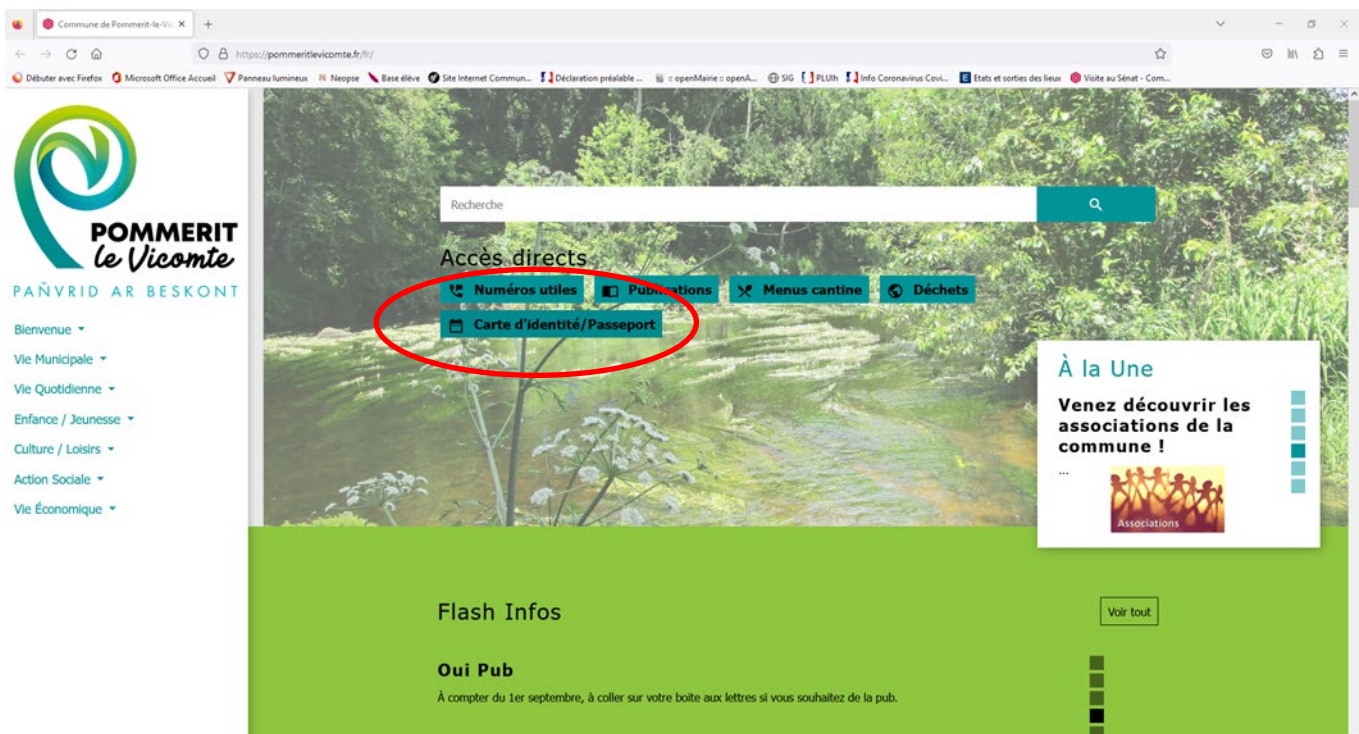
Commune de Pommerit-le-Vic ×
+

https://pommeritlevicomte.fr/fr/

Débuter avec Firefox  Microsoft Office Accueil  Panneau lumineux  Neopse  Base élève  Site Internet Commun...  Déclaration préalable ...  :: openMairie :: openA...  SIG  PLUIh  Info Coronavirus Covi...  Etats et sorties des lieux  Visite au Sénat - Com...

POMMERIT
le Vicomte
PAÑVRID AR BESKONT

Bienvenue
Vie Municipale
Vie Quotidienne
Enfance / Jeunesse
Culture / Loisirs
Action Sociale
Vie Économique

Recherche

Accès directs
Numéros utiles
Publications
Menus cantine
Déchets
Carte d'identité/Passeport

À la Une
Venez découvrir les associations de la commune !
...
Associations

Flash Infos
Voir tout

Oui Pub
À compter du 1er septembre, à coller sur votre boite aux lettres si vous souhaitez de la pub.